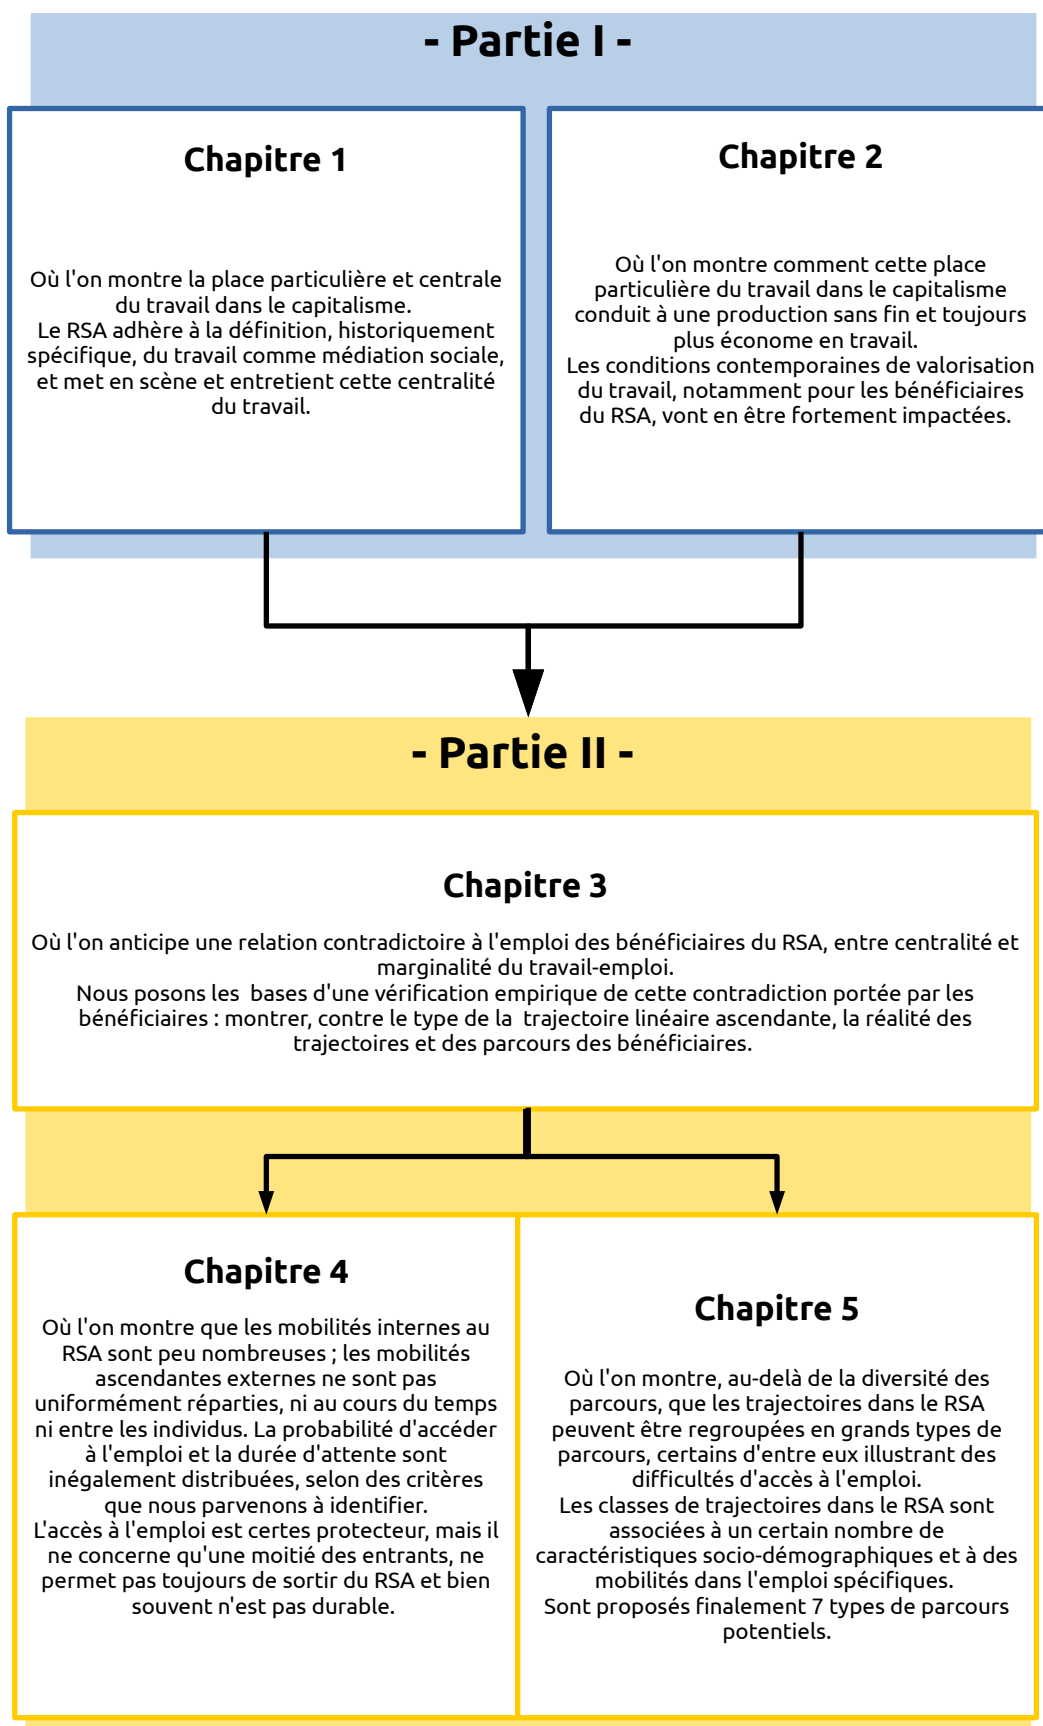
- Partie I -

Chapitre 1

Où l'on montre la place particulière et centrale du travail dans le capitalisme.
Le RSA adhère à la définition, historiquement spécifique, du travail comme médiation sociale, et met en scène et entretient cette centralité du travail.

Chapitre 2

Où l'on montre comment cette place particulière du travail dans le capitalisme conduit à une production sans fin et toujours plus économe en travail.
Les conditions contemporaines de valorisation du travail, notamment pour les bénéficiaires du RSA, vont en être fortement impactées.

- Partie II -

Chapitre 3

Où l'on anticipe une relation contradictoire à l'emploi des bénéficiaires du RSA, entre centralité et marginalité du travail-emploi.
Nous posons les bases d'une vérification empirique de cette contradiction portée par les bénéficiaires : montrer, contre le type de la trajectoire linéaire ascendante, la réalité des trajectoires et des parcours des bénéficiaires.

Chapitre 4

Où l'on montre que les mobilités internes au RSA sont peu nombreuses ; les mobilités ascendantes externes ne sont pas uniformément réparties, ni au cours du temps ni entre les individus. La probabilité d'accéder à l'emploi et la durée d'attente sont inégalement distribuées, selon des critères que nous parvenons à identifier.
L'accès à l'emploi est certes protecteur, mais il ne concerne qu'une moitié des entrants, ne permet pas toujours de sortir du RSA et bien souvent n'est pas durable.

Chapitre 5

Où l'on montre, au-delà de la diversité des parcours, que les trajectoires dans le RSA peuvent être regroupées en grands types de parcours, certains d'entre eux illustrant des difficultés d'accès à l'emploi.
Les classes de trajectoires dans le RSA sont associées à un certain nombre de caractéristiques socio-démographiques et à des mobilités dans l'emploi spécifiques.
Sont proposés finalement 7 types de parcours potentiels.